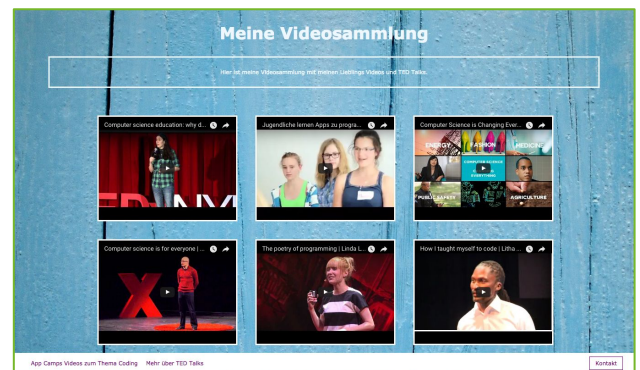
Meine Videosammlung

Hier ist meine Videosammlung mit meinen Lieblings Videos und TED Talks.

Computer science education: why d...

Jugendliche lernen Apps zu progra...

Computer Science is Changing Ever...

ENERGY

FASHION

MEDICINE

COMPUTER SCIENCE IS CHANGING EVERYTHING

PUBLIC SAFETY

AGRICULTURE

Computer science is for everyone | ...

The poetry of programming | Linda L...

How I taught myself to code | Litha ...

App Camps Videos zum Thema Coding

Mehr über TED Talks

Kontakt